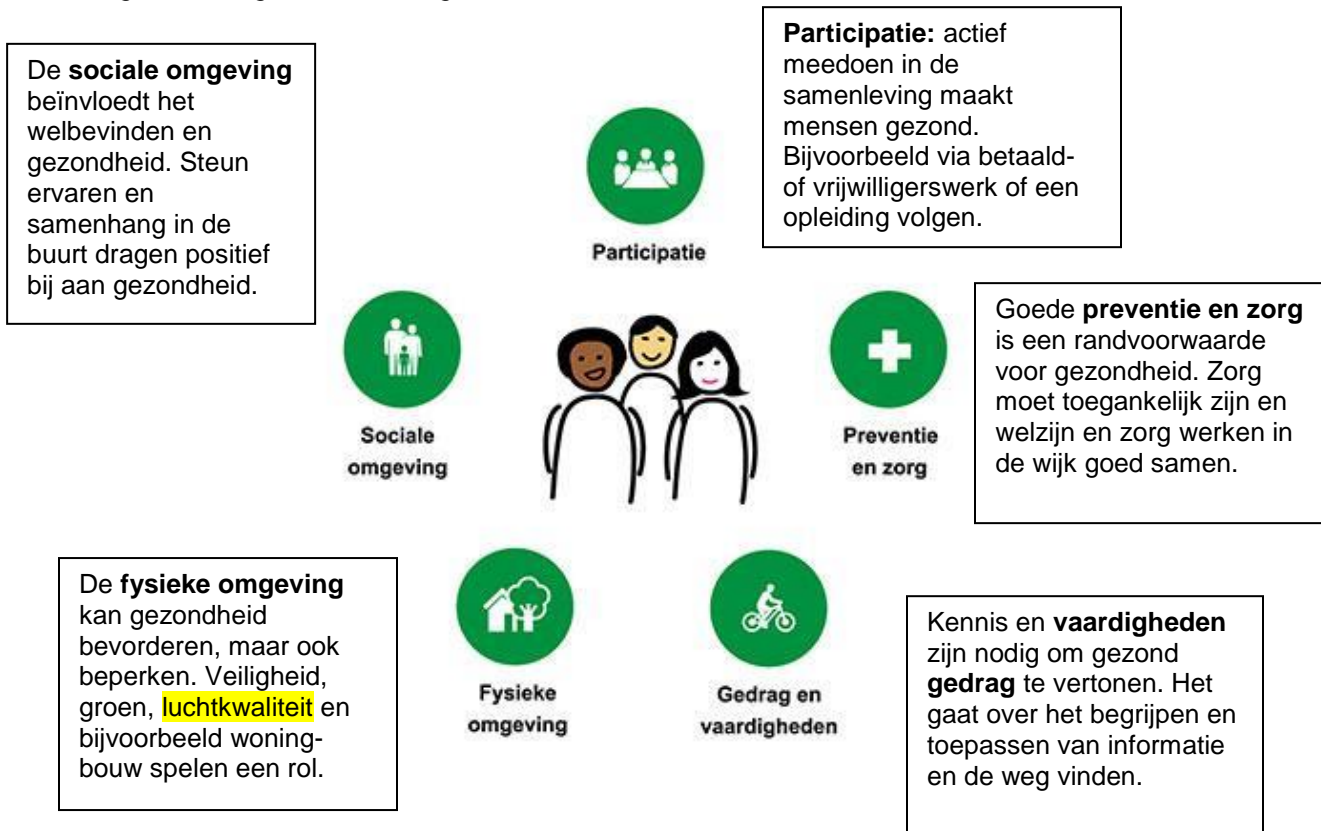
De **sociale omgeving** beïnvloedt het welbevinden en gezondheid. Steun ervaren en samenhang in de buurt dragen positief bij aan gezondheid.

**Participatie:** actief meedoen in de samenleving maakt mensen gezond. Bijvoorbeeld via betaald- of vrijwilligerswerk of een opleiding volgen.

Participatie

Goede **preventie en zorg** is een randvoorwaarde voor gezondheid. Zorg moet toegankelijk zijn en welzijn en zorg werken in de wijk goed samen.

Sociale omgeving

Preventie en zorg

De **fysieke omgeving** kan gezondheid bevorderen, maar ook beperken. Veiligheid, groen, luchtkwaliteit en bijvoorbeeld woningbouw spelen een rol.

Fysieke omgeving

Gedrag en vaardigheden

Kennis en **vaardigheden** zijn nodig om gezond **gedrag** te vertonen. Het gaat over het begrijpen en toepassen van informatie en de weg vinden.